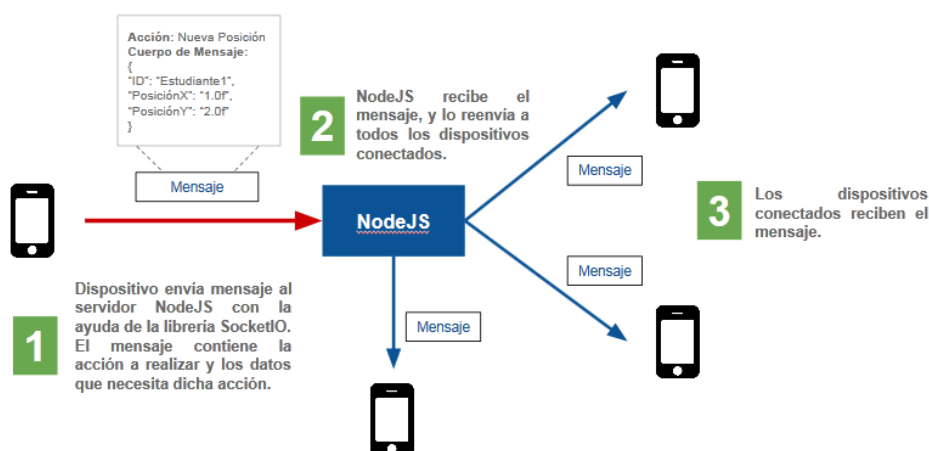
Acción: Nueva Posición
Cuerpo de Mensaje:
{
"ID": "Estudiante1",
"PosiciónX": "1.0f",
"PosiciónY": "2.0f"
}

Mensaje

2

NodeJS recibe el mensaje, y lo reenvía a todos los dispositivos conectados.

Mensaje

NodeJS

3

Los dispositivos conectados reciben el mensaje.

Mensaje

Mensaje

1

Dispositivo envía mensaje al servidor NodeJS con la ayuda de la librería SocketIO. El mensaje contiene la acción a realizar y los datos que necesita dicha acción.